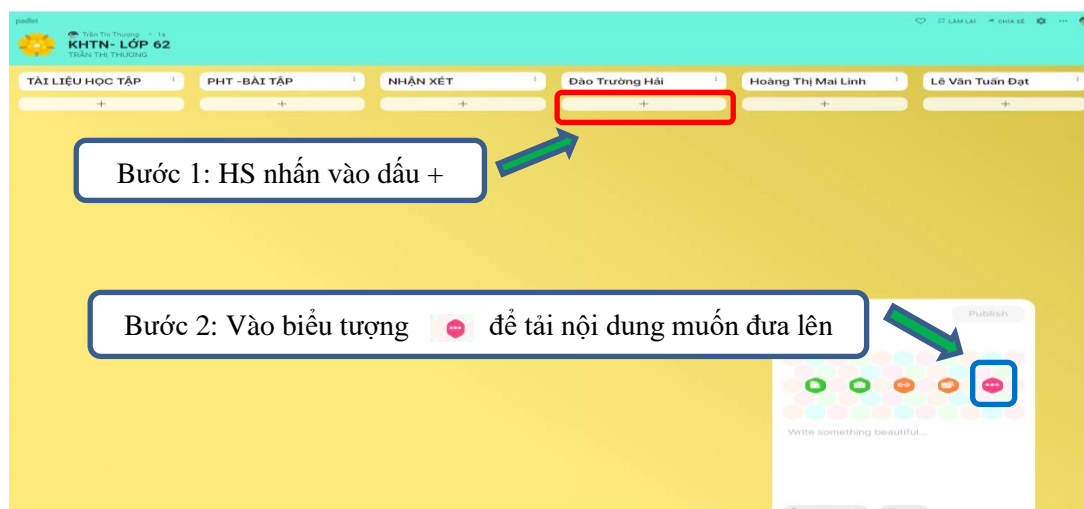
padlet

Trần Thị Thương • 1s
KHTN- LỚP 62
TRẦN THỊ THƯƠNG

LÀM LẠI   CHIA SẺ

TÀI LIỆU HỌC TẬP
PHT -BÀI TẬP
NHẬN XÉT
Đào Trường Hải
Hoàng Thị Mai Linh
Lê Văn Tuấn Đạt

+
+
+
+
+
+

Bước 1: HS nhấn vào dấu +

Bước 2: Vào biểu tượng để tải nội dung muốn đưa lên

Publish

Write something beautiful...